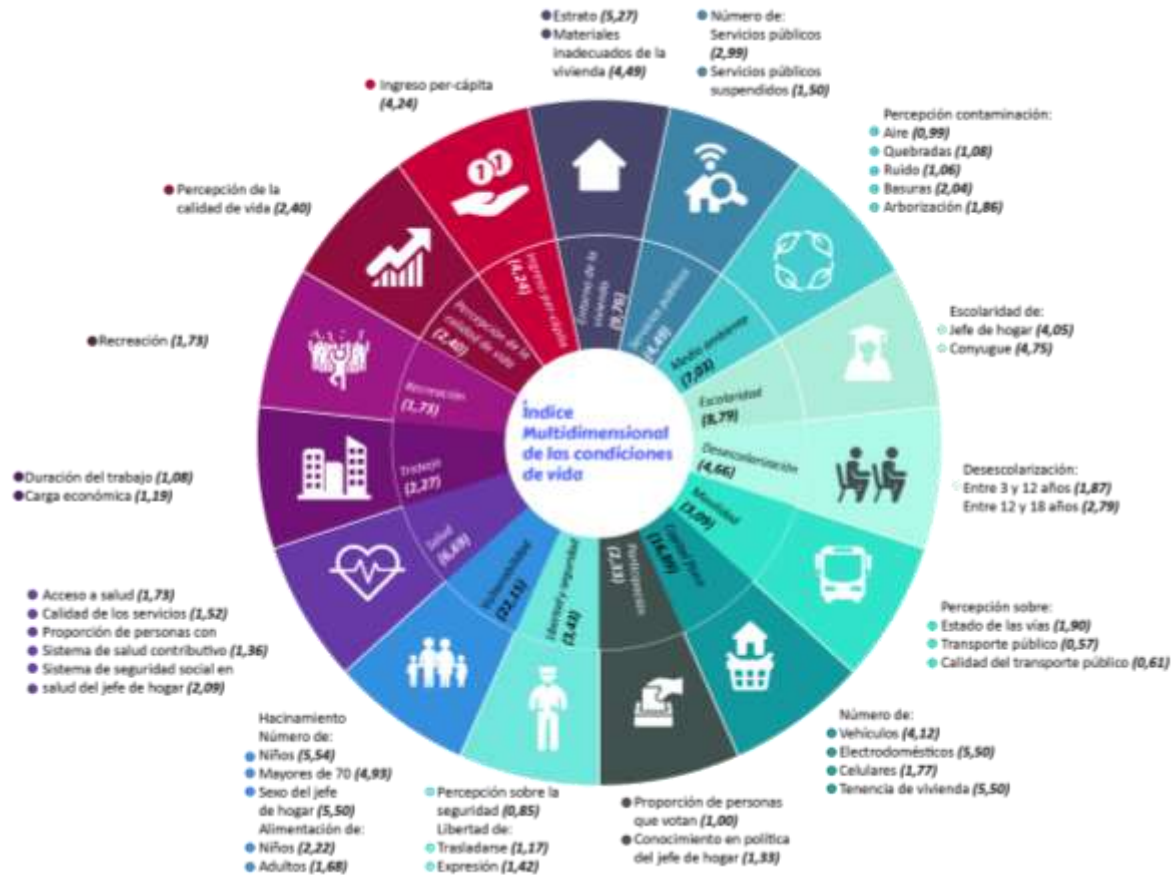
Índice Multidimensional de las condiciones de vida

Estrato (5,27)
Materiales inadecuados de la vivienda (4,49)

Número de: Servicios públicos (2,99)
Servicios públicos suspendidos (1,50)

Percepción contaminación:
Aire (0,99)
Quebradas (1,08)
Ruido (1,06)
Basuras (2,04)
Arborización (1,86)

Escolaridad de:
Jefe de hogar (4,05)
Conyugue (4,75)

Desescolarización:
Entre 3 y 12 años (1,87)
Entre 12 y 18 años (2,79)

Percepción sobre:
Estado de las vías (1,90)
Transporte público (0,57)
Calidad del transporte público (0,61)

Número de:
Vehículos (4,12)
Electrodomésticos (5,50)
Celulares (1,77)
Tenencia de vivienda (5,50)

Proporción de personas que votan (1,00)
Conocimiento en política del jefe de hogar (1,33)

Percepción sobre la seguridad (0,85)
Libertad de:
Trasladarse (1,17)
Expresión (1,42)

Hacinamiento
Número de:
Niños (5,54)
Mayores de 70 (4,93)
Sexo del jefe de hogar (5,50)
Alimentación de:
Niños (2,22)
Adultos (1,68)

Acceso a salud (1,73)
Calidad de los servicios (1,52)
Proporción de personas con Sistema de salud contributivo (1,36)
Sistema de seguridad social en salud del jefe de hogar (2,09)

Duración del trabajo (1,08)
Carga económica (1,19)

Recreación (1,73)

Percepción de la calidad de vida (2,40)

Ingreso per-cápita (4,24)

Ingreso per-cápita (4,24)
Entorno de la vivienda (9,76)
Servicios públicos (4,49)
Medio ambiente (7,03)
Escolaridad (8,79)
Desescolarización (4,66)
Movilidad (3,09)
Capital físico (16,90)
Participación (2,33)
Libertad y seguridad (3,43)
Vulnerabilidad (22,15)
Salud (6,69)
Trabajo (2,27)
Recreación (1,73)
Percepción de la calidad de vida (2,40)